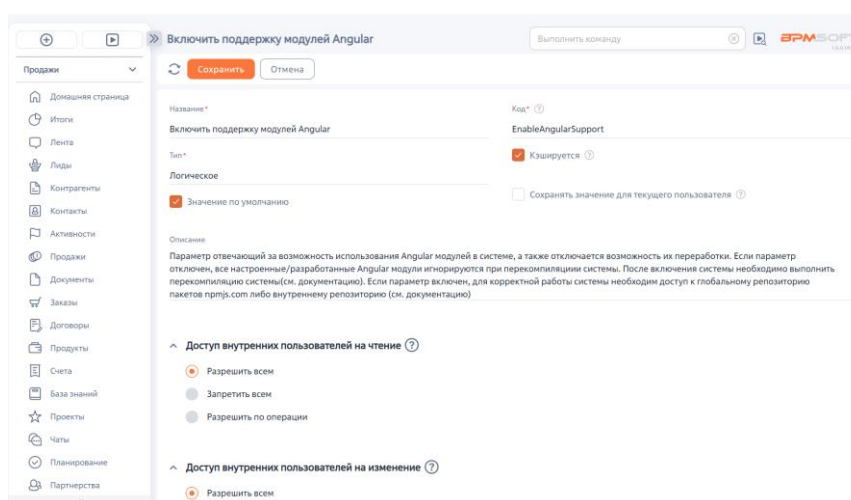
Продажи

Домашняя страница
Итоги
Лента
Лиды
Контрагенты
Контакты
Активности
Продажи
Документы
Заказы
Договоры
Продукты
Счета
База знаний
Проекты
Чаты
Планирование
Партнерства

» Включить поддержку модулей Angular

Выполнить команду

BPMSOFT

Сохранить Отмена

Название*
Включить поддержку модулей Angular

Тип*
Логическое

Значение по умолчанию

Код* ?
EnableAngularSupport

Кэшируется ?

Сохранять значение для текущего пользователя ?

Описание
Параметр отвечающий за возможность использования Angular модулей в системе, а также отключается возможность их переработки. Если параметр отключен, все настроенные/разработанные Angular модули игнорируются при перекомпиляции системы. После включения системы необходимо выполнить перекомпиляцию системы(см. документацию). Если параметр включен, для корректной работы системы необходим доступ к глобальному репозиторию пакетов npmjs.com либо внутреннему репозиторию (см. документацию)

Доступ внутренних пользователей на чтение ?
Разрешить всем
Запретить всем
Разрешить по операции

Доступ внутренних пользователей на изменение ?
Разрешить всем